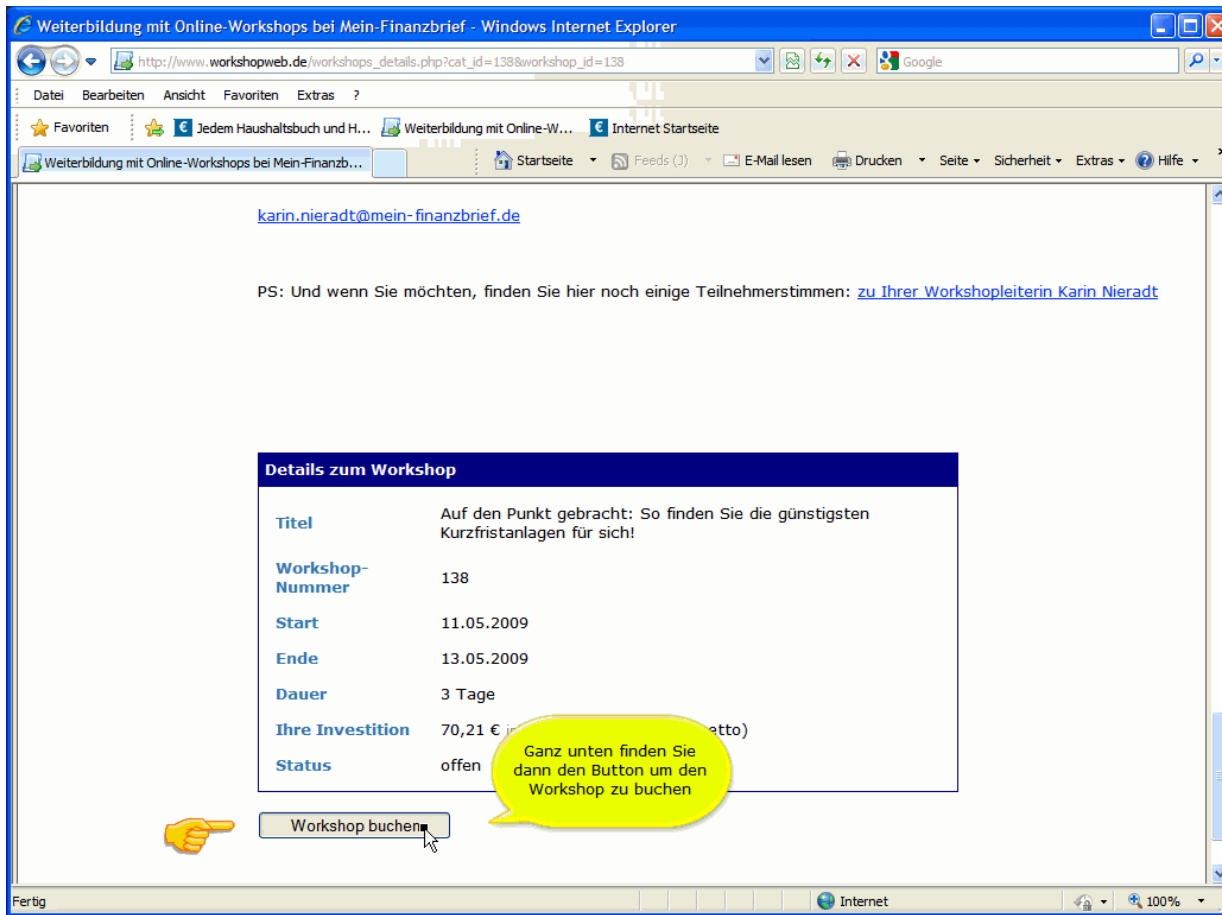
Weiterbildung mit Online-Workshops bei Mein-Finanzbrief - Windows Internet Explorer

http://www.workshopweb.de/workshops_details.php?cat_id=138&workshop_id=138

Google

Datei Bearbeiten Ansicht Favoriten Extras ?

Favoriten | Jedem Haushaltsbuch und H... | Weiterbildung mit Online-W... | Internet Startseite

Weiterbildung mit Online-Workshops bei Mein-Finanzb...

Startseite | Feeds (J) | E-Mail lesen | Drucken | Seite | Sicherheit | Extras | Hilfe

karin.nieradt@mein-finanzbrief.de

PS: Und wenn Sie möchten, finden Sie hier noch einige Teilnehmerstimmen: zu Ihrer Workshopleiterin Karin Nieradt

| Details zum Workshop | |
|---|---|
| Titel | Auf den Punkt gebracht: So finden Sie die günstigsten Kurzfristanlagen für sich! |
| Workshop-Nummer | 138 |
| Start | 11.05.2009 |
| Ende | 13.05.2009 |
| Dauer | 3 Tage |
| Ihre Investition | 70,21 € i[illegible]etto) |
| Status | offen |

Ganz unten finden Sie dann den Button um den Workshop zu buchen

Workshop buchen

Fertig | Internet | 100%